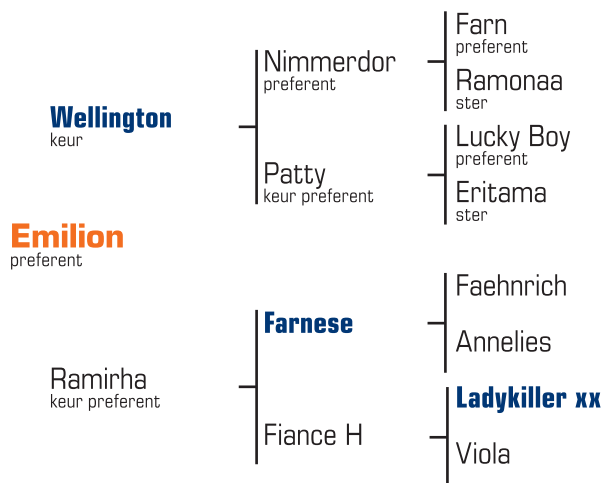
Emilion
preferent

Wellington
keur

Nimmerdor
preferent

Farn
preferent

Ramonaa
ster

Patty
keur preferent

Lucky Boy
preferent

Eritama
ster

Ramirha
keur preferent

Farnese

Faehnrich

Annelies

Fiance H

Ladykiller xx

Viola